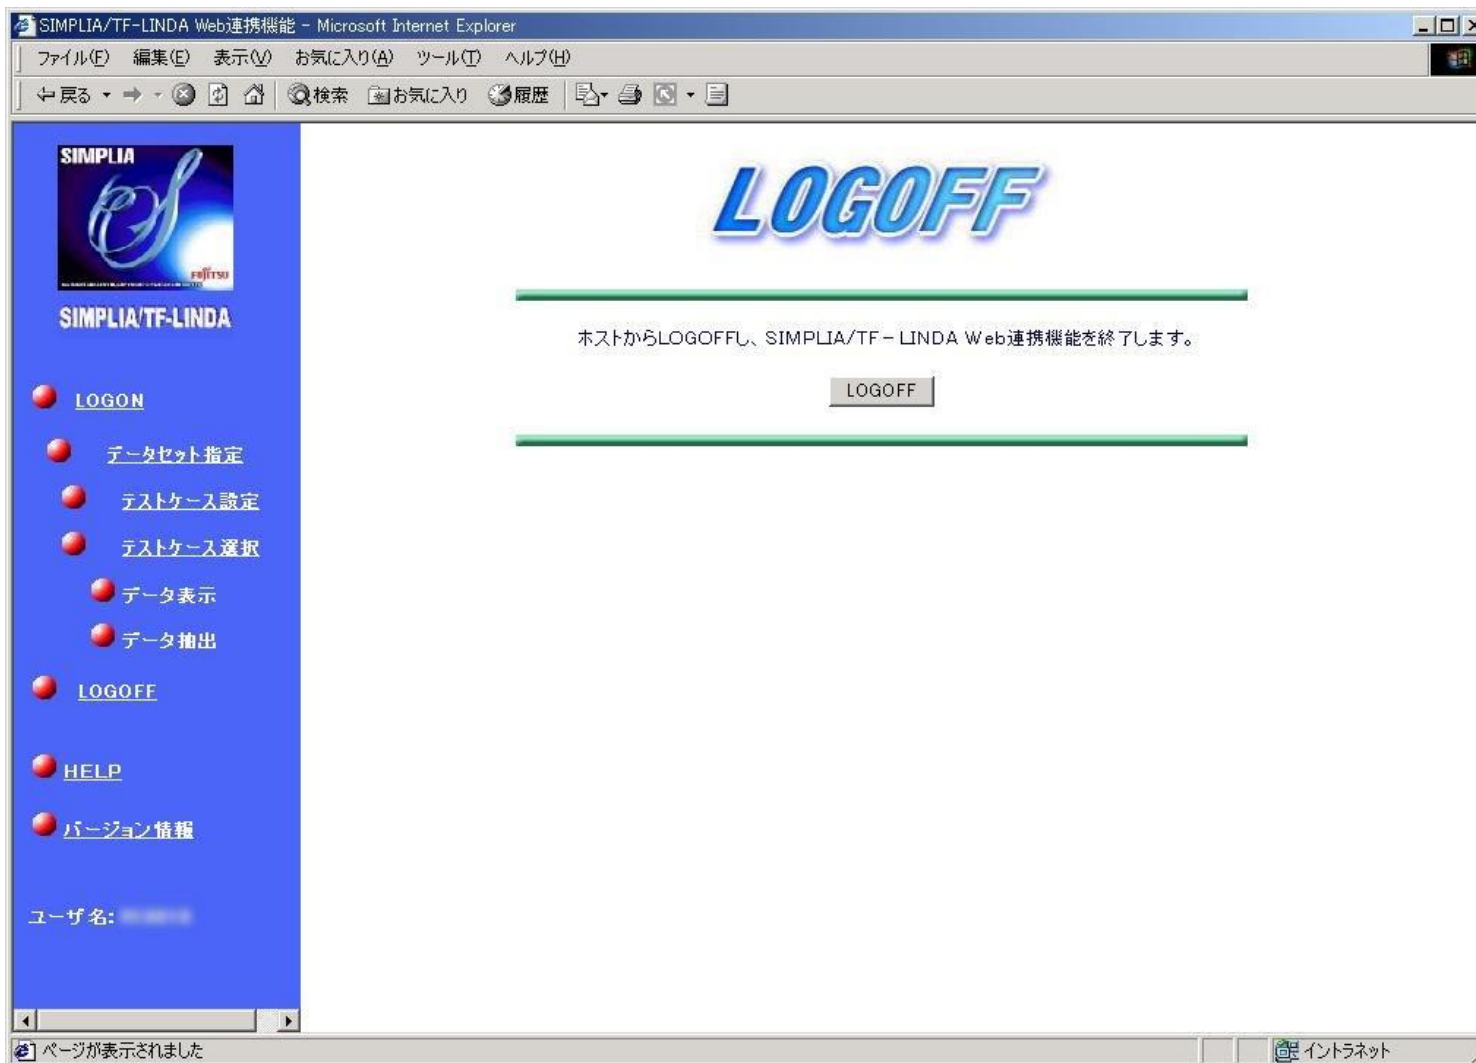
SIMPLIA/TF-LINDA Web連携機能 - Microsoft Internet Explorer

ファイル(F) 編集(E) 表示(V) お気に入り(A) ツール(T) ヘルプ(H)

← 戻る → 検索 お気に入り 履歴

SIMPLIA
FUJITSU
SIMPLIA/TF-LINDA

LOGON
データセット指定
テストケース設定
テストケース選択
データ表示
データ抽出
LOGOFF

HELP
バージョン情報

ユーザ名: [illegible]

LOGOFF

ホストからLOGOFFし、SIMPLIA/TF－LINDA Web連携機能を終了します。

LOGOFF

ページが表示されました
イントラネット